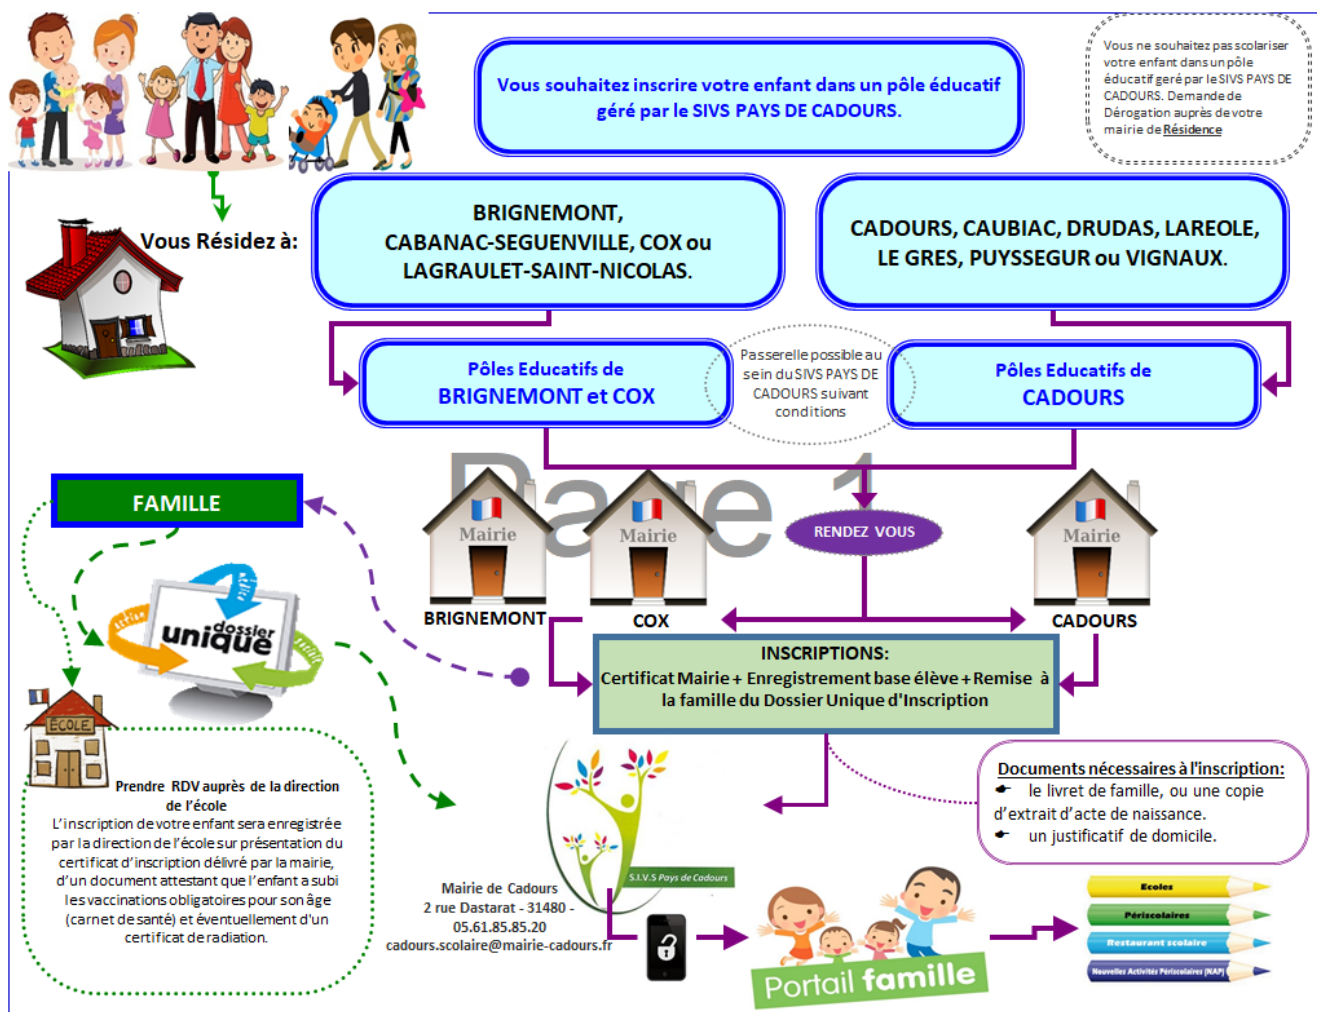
Vous souhaitez inscrire votre enfant dans un pôle éducatif géré par le SIVS PAYS DE CADOURS.

Vous ne souhaitez pas scolariser votre enfant dans un pôle éducatif géré par le SIVS PAYS DE CADOURS. Demande de Dérogation auprès de votre mairie de Résidence

Vous Résidez à:

BRIGNEMONT, CABANAC-SEGUENVILLE, COX ou LAGRAULET-SAINT-NICOLAS.

CADOURS, CAUBIAC, DRUDAS, LAREOLE, LE GRES, PUYSSEGUR ou VIGNAUX.

Pôles Educatifs de BRIGNEMONT et COX

Passerelle possible au sein du SIVS PAYS DE CADOURS suivant conditions

Pôles Educatifs de CADOURS

Page 1

FAMILLE

Mairie
BRIGNEMONT

Mairie
COX

RENDEZ VOUS

Mairie
CADOURS

dossier unique

INSCRIPTIONS:
Certificat Mairie + Enregistrement base élève + Remise à la famille du Dossier Unique d'Inscription

ECOLE

Prendre RDV auprès de la direction de l'école
L'inscription de votre enfant sera enregistrée par la direction de l'école sur présentation du certificat d'inscription délivré par la mairie, d'un document attestant que l'enfant a subi les vaccinations obligatoires pour son âge (carnet de santé) et éventuellement d'un certificat de radiation.

Documents nécessaires à l'inscription:
le livret de famille, ou une copie d'extrait d'acte de naissance.
un justificatif de domicile.

S.I.V.S Pays de Cadours

Mairie de Cadours
2 rue Dastarat - 31480 -
05.61.85.85.20
cadours.scolaire@mairie-cadours.fr

Portail famille

Ecoles
Périscolaires
Restaurant scolaire
Nouvelles Activités Périscolaires (NAP)